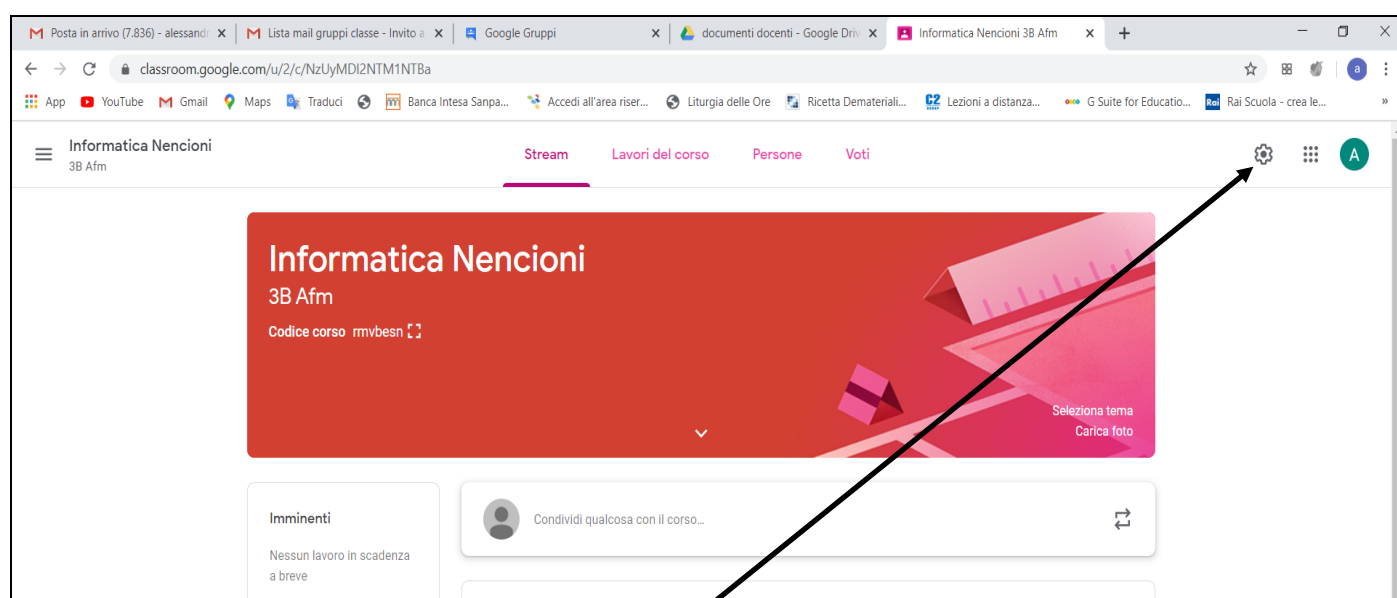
Posta in arrivo (7.836) - alessandr ×
Lista mail gruppi classe - Invito a ×
Google Gruppi ×
documenti docenti - Google Driv ×
Informatica Nencioni 3B Afm ×
+

classroom.google.com/u/2/c/NzUyMDI2NTM1NTBa

App YouTube Gmail Maps Traduci Banca Intesa Sanpa... Accedi all'area riser... Liturgia delle Ore Ricetta Demateriali... Lezioni a distanza... G Suite for Educatio... Rai Scuola - crea le... »

Informatica Nencioni
3B Afm

Stream Lavori del corso Persone Voti

A

Informatica Nencioni
3B Afm
Codice corso rmvbesn

Seleziona tema
Carica foto

Imminenti
Nessun lavoro in scadenza a breve

Condividi qualcosa con il corso...